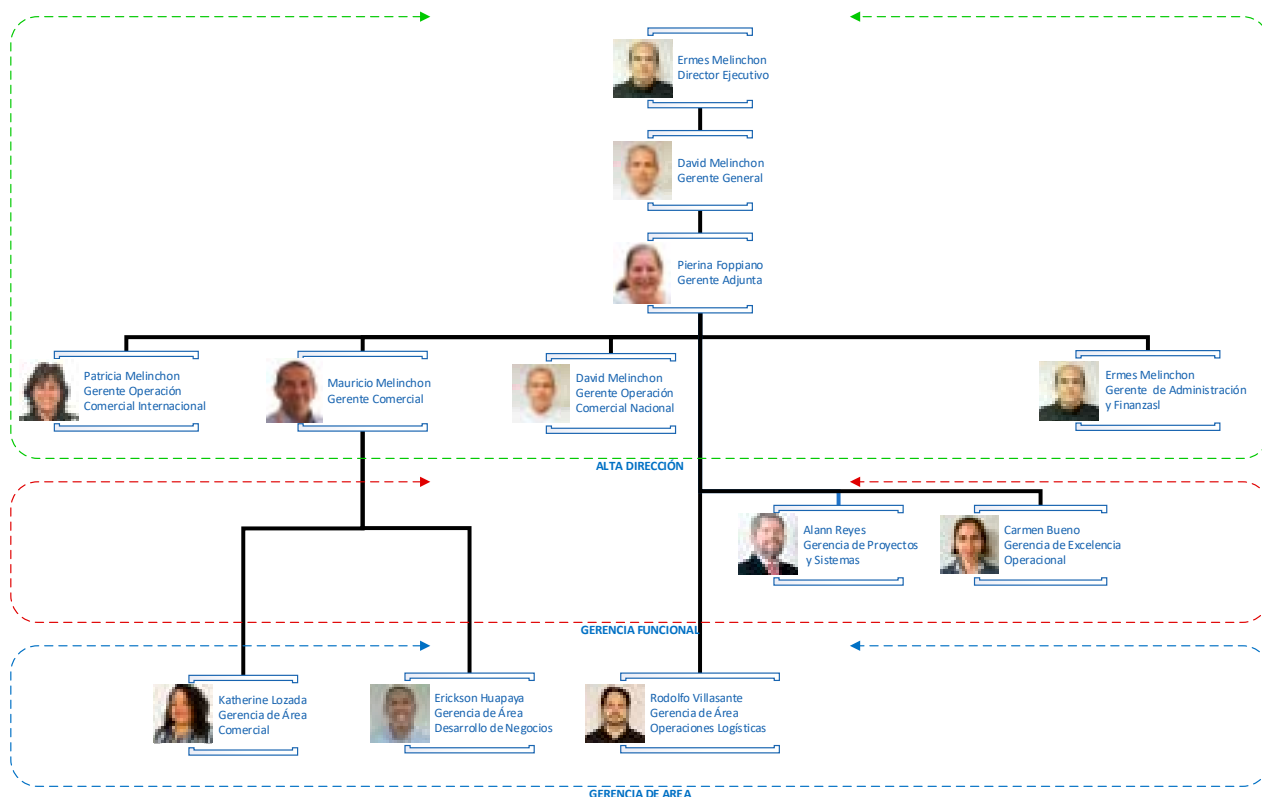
Ermes Melinchon
Director Ejecutivo

David Melinchon
Gerente General

Pierina Foppiano
Gerente Adjunta

Patricia Melinchon
Gerente Operación
Comercial Internacional

Mauricio Melinchon
Gerente Comercial

David Melinchon
Gerente Operación
Comercial Nacional

Ermes Melinchon
Gerente de Administración
y Finanzasl

ALTA DIRECCIÓN

Alann Reyes
Gerencia de Proyectos
y Sistemas

Carmen Bueno
Gerencia de Excelencia
Operacional

GERENCIA FUNCIONAL

Katherine Lozada
Gerencia de Área
Comercial

Erickson Huapaya
Gerencia de Área
Desarrollo de Negocios

Rodolfo Villasante
Gerencia de Área
Operaciones Logísticas

GERENCIA DE AREA